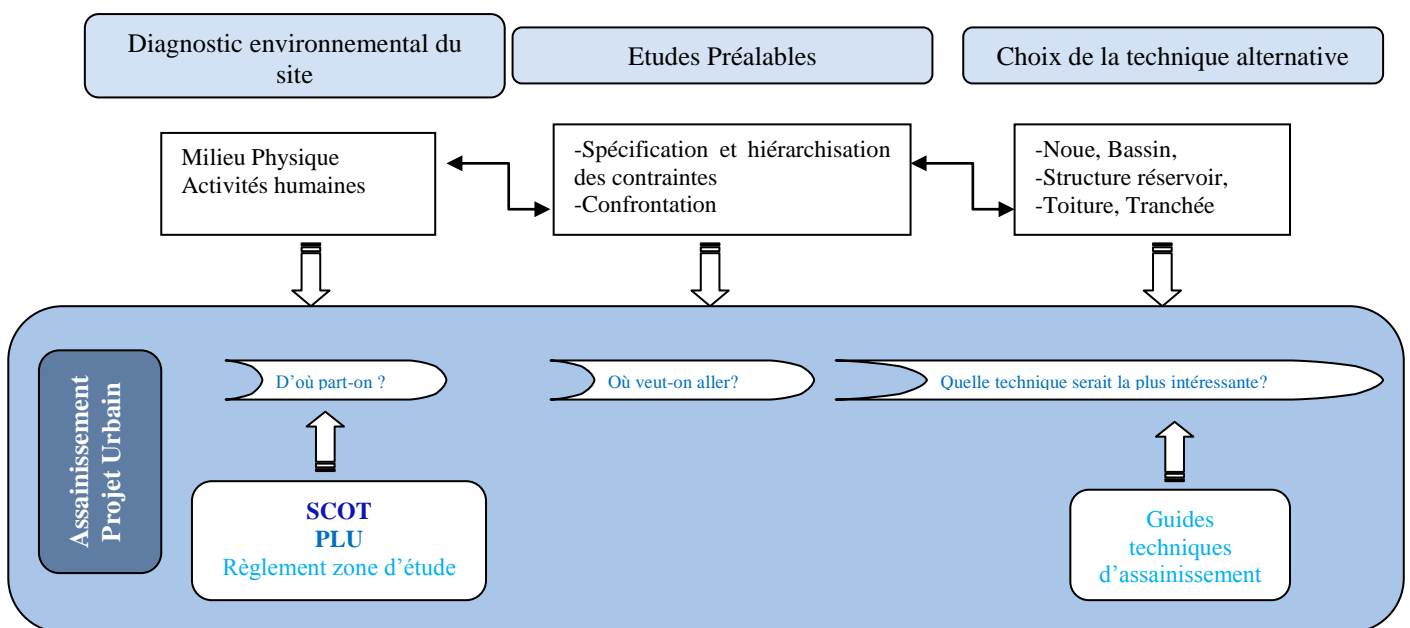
Diagnostic environnemental du site

Etudes Préalables

Choix de la technique alternative

Milieu Physique
Activités humaines

-Spécification et hiérarchisation des contraintes
-Confrontation

-Noue, Bassin,
-Structure réservoir,
-Toiture, Tranchée

Assainissement
Projet Urbain

D'où part-on ?

Où veut-on aller?

Quelle technique serait la plus intéressante?

SCOT
PLU
Règlement zone d'étude

Guides techniques d'assainissement